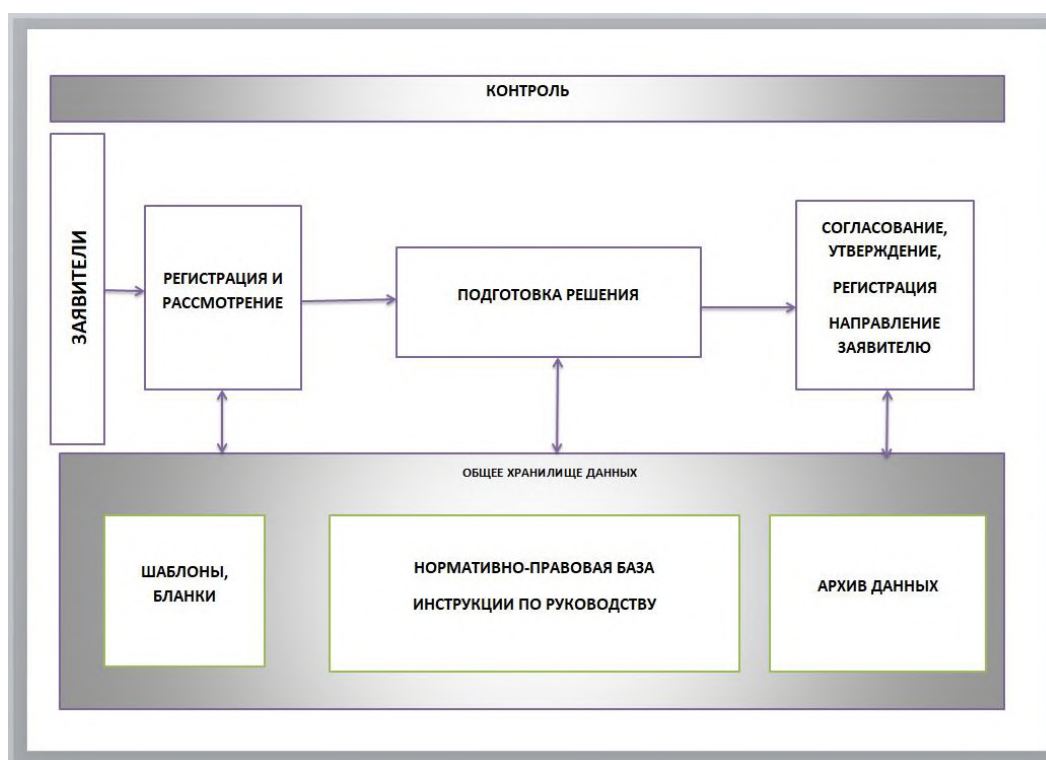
КОНТРОЛЬ

ЗАЯВИТЕЛИ

РЕГИСТРАЦИЯ И РАССМОТРЕНИЕ

ПОДГОТОВКА РЕШЕНИЯ

СОГЛАСОВАНИЕ, УТВЕРЖДЕНИЕ,

РЕГИСТРАЦИЯ

НАПРАВЛЕНИЕ ЗАЯВИТЕЛЮ

ОБЩЕЕ ХРАНИЛИЩЕ ДАННЫХ

ШАБЛОНЫ, БЛАНКИ

НОРМАТИВНО-ПРАВОВАЯ БАЗА

ИНСТРУКЦИИ ПО РУКОВОДСТВУ

АРХИВ ДАННЫХ